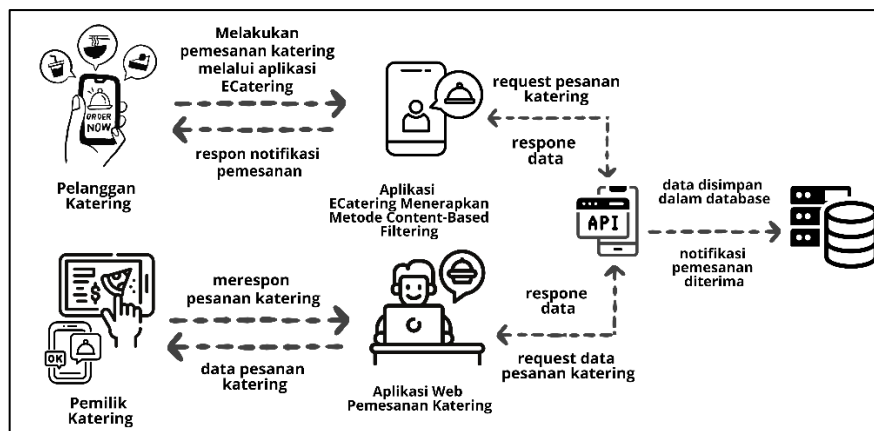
ORDER NOW

Pelanggan Katering

Melakukan pemesanan katering melalui aplikasi ECatering

respon notifikasi pemesanan

Aplikasi ECatering Menerapkan Metode Content-Based Filtering

request pesanan katering

respone data

API

data disimpan dalam database

notifikasi pemesanan diterima

OK

Pemilik Katering

merespon pesanan katering

data pesanan katering

Aplikasi Web Pemesanan Katering

respone data

request data pesanan katering